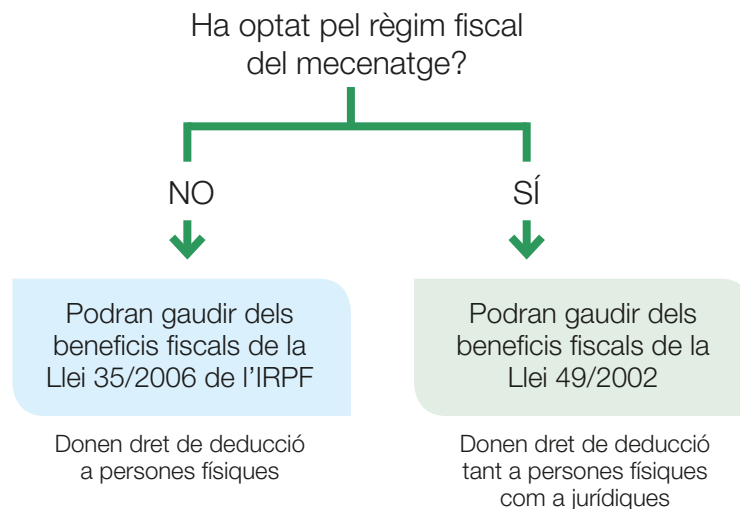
Ha optat pel règim fiscal del mecenatge?

NO

SÍ

Podran gaudir dels beneficis fiscals de la Llei 35/2006 de l'IRPF

Donen dret de deducció a persones físiques

Podran gaudir dels beneficis fiscals de la Llei 49/2002

Donen dret de deducció tant a persones físiques com a jurídiques